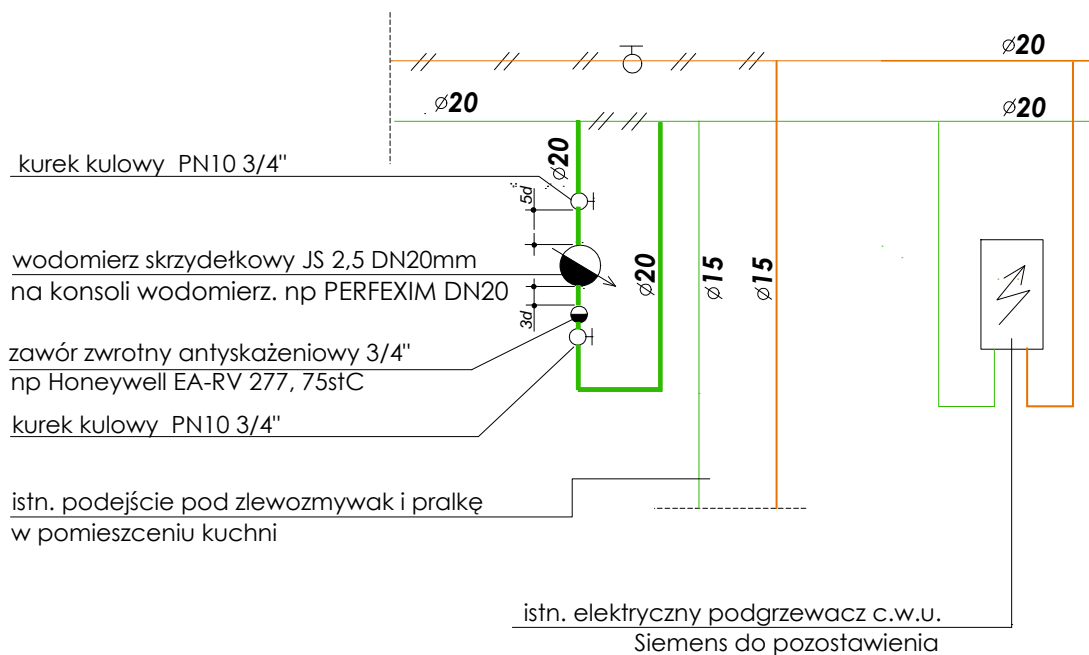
$\varnothing$20

$\varnothing$20

$\varnothing$20

kurek kulowy PN10 3/4"

$\varnothing$20

5d

wodomierz skrzydełkowy JS 2,5 DN20mm
na konsoli wodomierz. np PERFEXIM DN20

$\varnothing$20

$\varnothing$15

$\varnothing$15

3d

zawór zwrotny antyskażeniowy 3/4"
np Honeywell EA-RV 277, 75stC

kurek kulowy PN10 3/4"

istn. podejście pod zlewozmywak i pralkę
w pomieszceniu kuchni

istn. elektryczny podgrzewacz c.w.u.
Siemens do pozostawienia